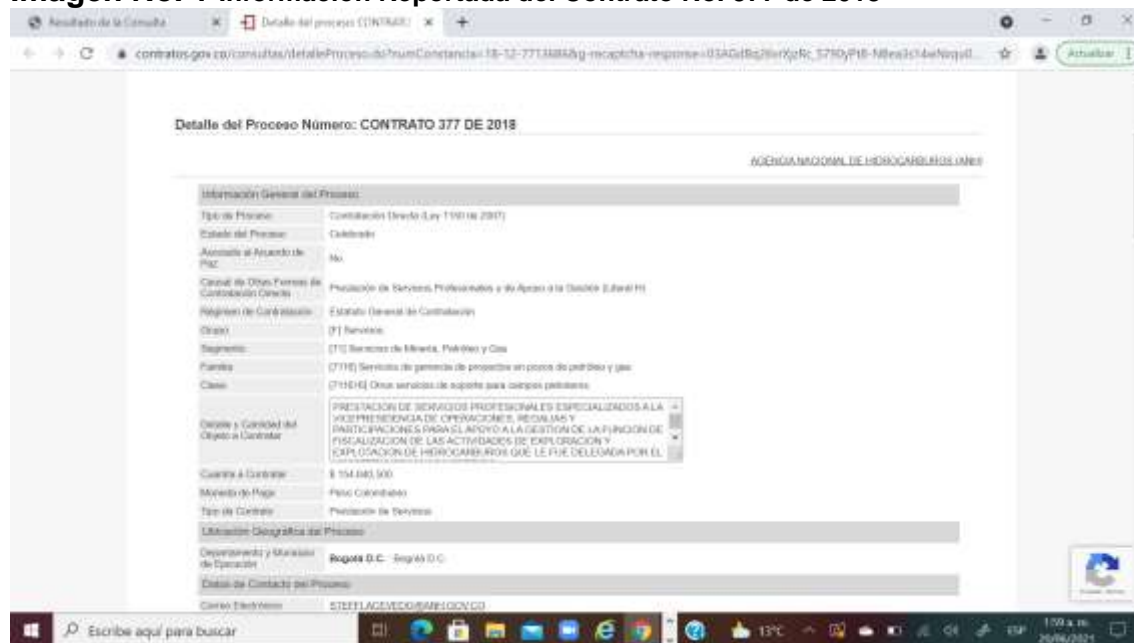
Imagen No. 1 Información Reportada del Contrato No. 377 de 2018

Resultado de la Consulta | Detalle del proceso CONTRATO

contratos.gov.co/consultas/detalleProceso.do?numConstancia=18-12-7713484&g-recaptcha-response=03AGdBq26orXjzRc_5790yPt8-N8ea3c14eNoqu0...

Actualizar

Detalle del Proceso Número: CONTRATO 377 DE 2018

AGENCIA NACIONAL DE HIDROCARBUROS (ANH)

| Información General del Proceso | |
|---|---|
| Tipo de Proceso | Contratación Directa (Ley 1150 de 2007) |
| Estado del Proceso | Celebrado |
| Asociado al Acuerdo de Paz | No |
| Causal de Otras Formas de Contratación Directa | Prestación de Servicios Profesionales y de Apoyo a la Gestión (Literal H) |
| Régimen de Contratación | Estatuto General de Contratación |
| Grupo | [F] Servicios |
| Segmento | [71] Servicios de Minería, Petróleo y Gas |
| Familia | [7115] Servicios de gerencia de proyectos en pozos de petróleo y gas |
| Clase | [711515] Otros servicios de soporte para campos petroleros |
| Detalle y Cantidad del Objeto a Contratar | PRESTACION DE SERVICIOS PROFESIONALES ESPECIALIZADOS A LA VICEPRESIDENCIA DE OPERACIONES, REGALIAS Y PARTICIPACIONES PARA EL APOYO A LA GESTION DE LA FUNCION DE FISCALIZACION DE LAS ACTIVIDADES DE EXPLORACION Y EXPLOTACION DE HIROCARBUROS QUE LE FUE DELEGADA POR EL |
| Cuantía a Contratar | $ 154.040.500 |
| Moneda de Pago | Peso Colombiano |
| Tipo de Contrato | Prestación de Servicios |
| Ubicación Geográfica del Proceso | |
| Departamento y Municipio de Ejecución | Bogotá D.C. : Bogotá D.C. |
| Datos de Contacto del Proceso | |
| Correo Electrónico | STEFFI.ACEVEDO@ANH.GOV.CO |

Escribe aquí para buscar

13°C ESP 1:59 a. m. 20/06/2021